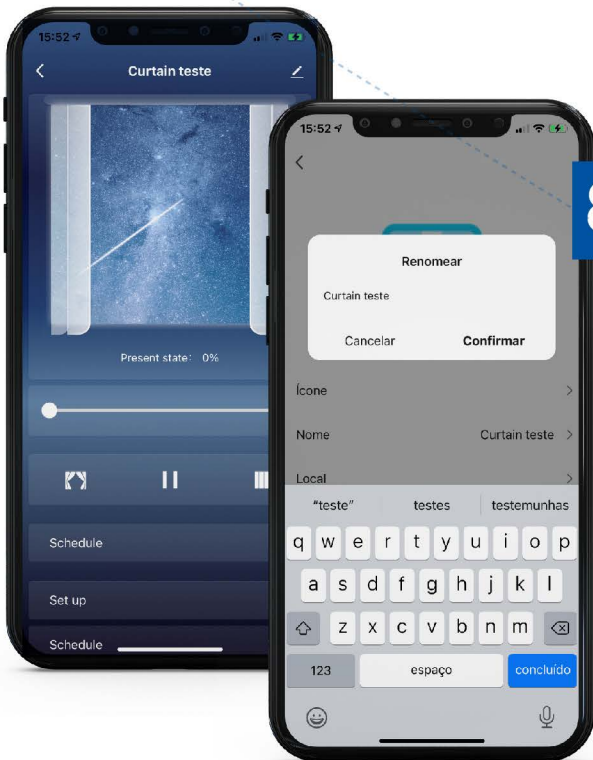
15:52

Curtain teste

Present state: 0%

Schedule

Set up

Schedule

15:52

Renomear

Curtain teste

Cancelar

Confirmar

Ícone

Nome

Curtain teste

Local

"teste"

testes

testemunhas

q w e r t y u i o p

a s d f g h j k l

z x c v b n m

123

espaço

concluído

8